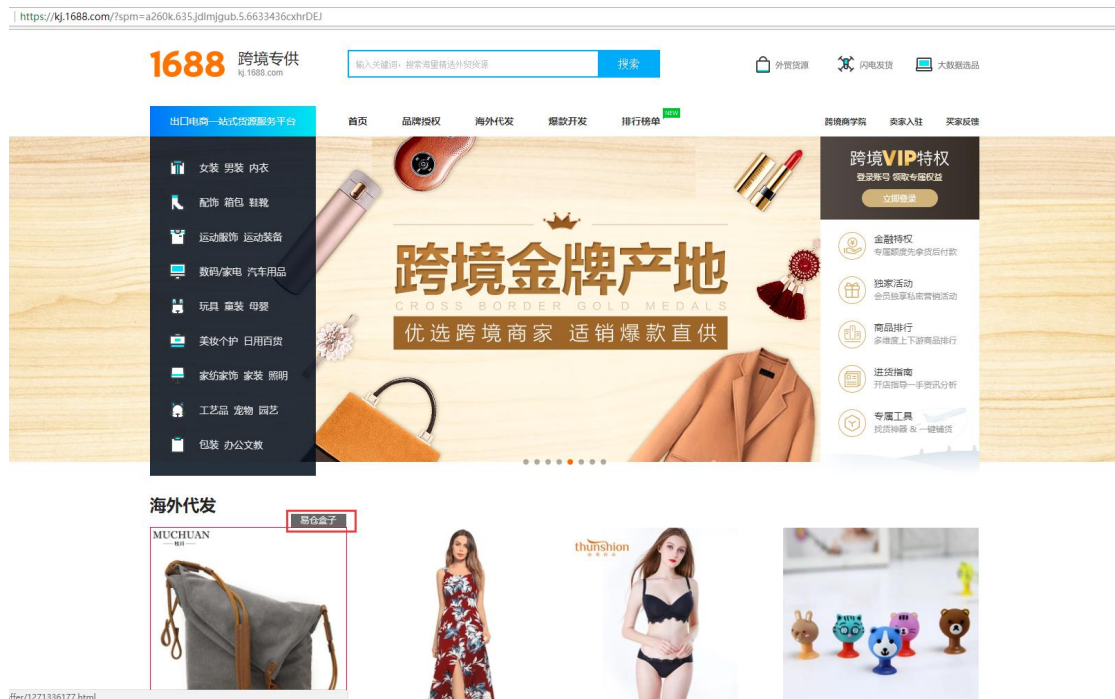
https://kj.1688.com/?spm=a260k.635.jdlmjgub.5.6633436cxhrDEJ

1688 跨境专供 kj.1688.com

输入关键词，搜索海量精选外贸货源

搜索

外贸货源

闪电发货

大数据选品

出口电商一站式货源服务平台

首页

品牌授权

海外代发

爆款开发

排行榜单

NEW

跨境商学院

卖家入驻

买家反馈

女装 男装 内衣

配饰 箱包 鞋靴

运动服饰 运动装备

数码/家电 汽车用品

玩具 童装 母婴

美妆个护 日用百货

家纺家饰 家装 照明

工艺品 宠物 园艺

包装 办公文教

跨境金牌产地

CROSS BORDER GOLD MEDALS

优选跨境商家 适销爆款直供

跨境VIP特权

登录账号 领取专属权益

立即登录

金融特权

专属额度先拿货后付款

独家活动

会员独享私密营销活动

商品排行

多维度上下游商品排行

进货指南

开店指导一手资讯分析

专属工具

找货神器 & 一键铺货

海外代发

易仓盒子

MUCHUAN

thunshion

ffer/1271336177.html